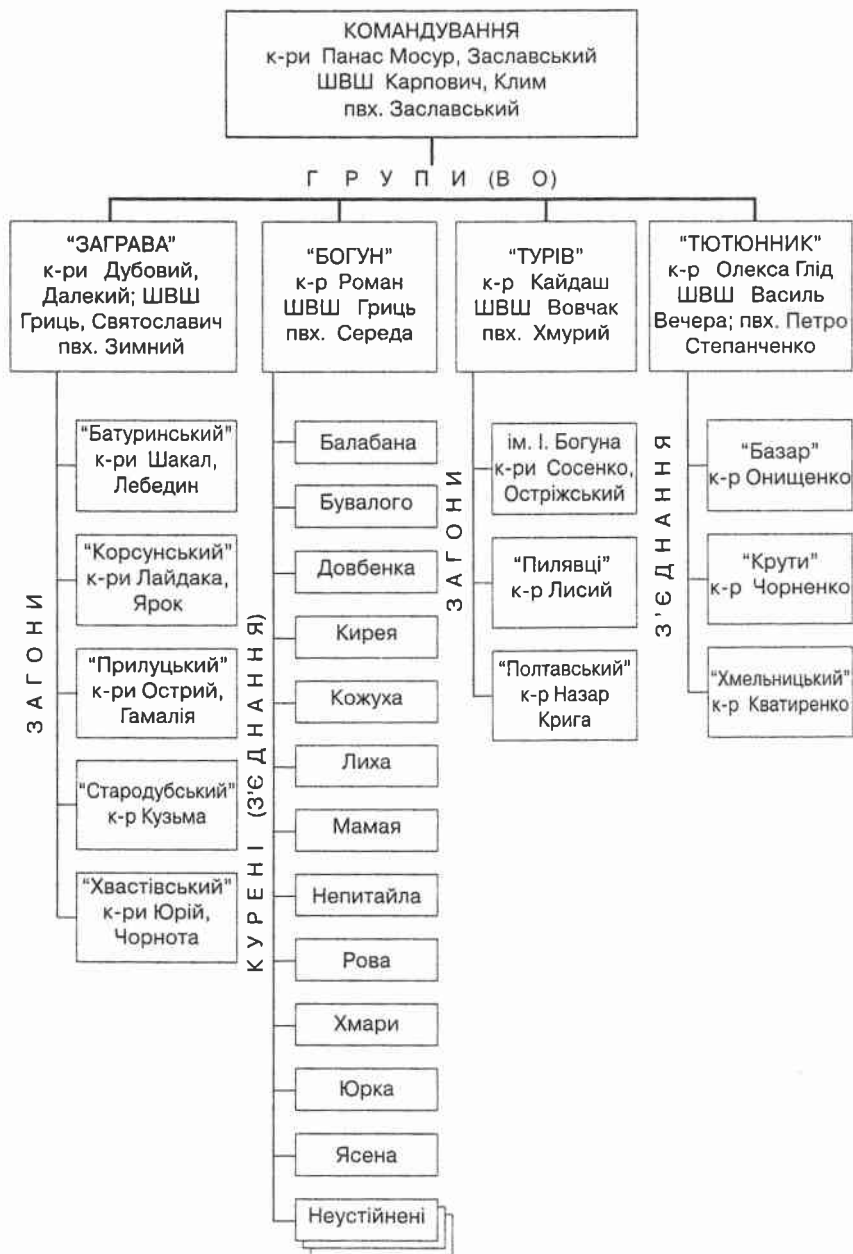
КОМАНДУВАННЯ
к-ри Панас Мосур, Заславський
ШВШ Карпович, Клим
пвх. Заславський

ГРУПИ (ВО)

"ЗАГРАВА"
к-ри Дубовий, Далекий; ШВШ Гриць, Святославич
пвх. Зимний

ЗАГОНИ

"Батуринський"
к-ри Шакал, Лебедин

"Корсунський"
к-ри Лайдака, Ярок

"Прилуцький"
к-ри Острий, Гамалія

"Стародубський"
к-р Кузьма

"Хвастівський"
к-ри Юрій, Чорнота

"БОГУН"
к-р Роман
ШВШ Гриць
пвх. Середа

КУРЕНІ (З'ЄДНАННЯ)

Балабана

Бувалого

Довбенка

Кирея

Кожуха

Лиха

Мамая

Непитайла

Рова

Хмари

Юрка

Ясена

Неустійнені

"ТУРІВ"
к-р Кайдаш
ШВШ Вовчак
пвх. Хмурий

ЗАГОНИ

ім. І. Богуна
к-ри Сосенко, Остріжський

"Пилявці"
к-р Лисий

"Полтавський"
к-р Назар Крига

"ТЮТЮННИК"
к-р Олекса Глід
ШВШ Василь Вечера; пвх. Петро Степанченко

З'ЄДНАННЯ

"Базар"
к-р Онищенко

"Крути"
к-р Чорненко

"Хмельницький"
к-р Кватиренко